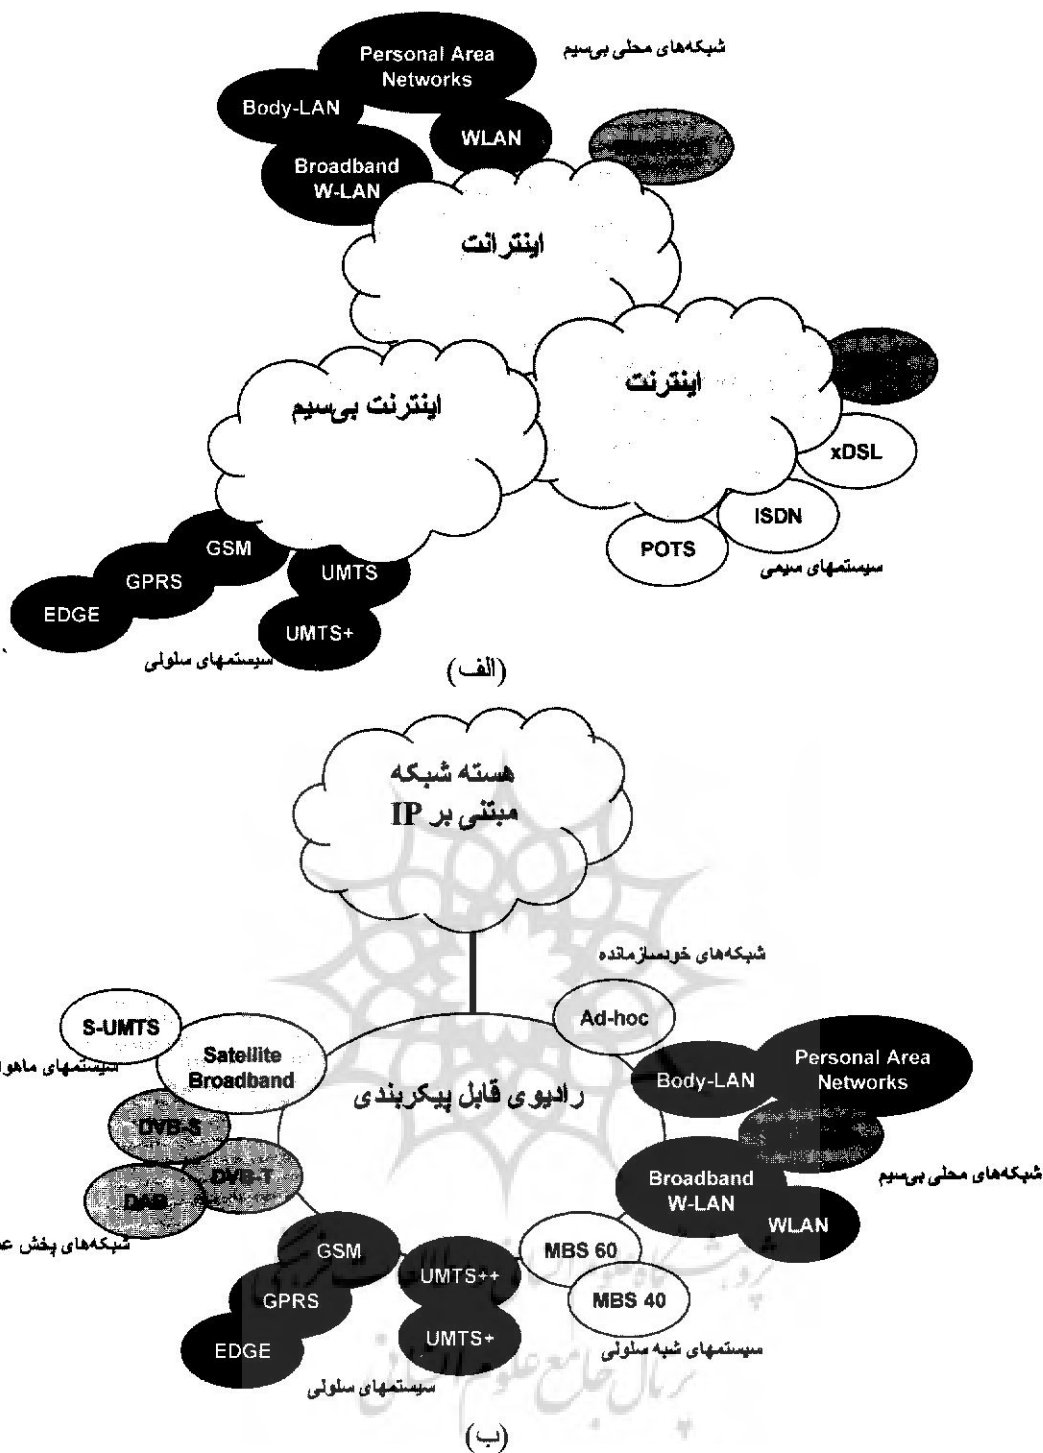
Personal Area Networks

شبکه‌های محلی بی‌سیم

Body-LAN

WLAN

Broadband W-LAN

اینترانت

اینترنت

اینترنت بی‌سیم

xDSL

ISDN

POTS

سیستمهای سیمی

GSM

GPRS

EDGE

UMTS

UMTS+

سیستمهای سلولی

(الف)

هسته شبکه مبتنی بر IP

شبکه‌های خودسازمانده

Ad-hoc

S-UMTS

Satellite Broadband

سیستمهای ماهوا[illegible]

رادیوی قابل پیکربندی

Body-LAN

Personal Area Networks

DVB-S

DVB-T

DAB

شبکه‌های پخش ع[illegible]

Broadband W-LAN

WLAN

شبکه‌های محلی بی‌سیم

GSM

UMTS++

MBS 60

MBS 40

GPRS

UMTS+

EDGE

سیستمهای شبه سلولی

سیستمهای سلولی

(ب)

پرتال جامع علوم انسانی